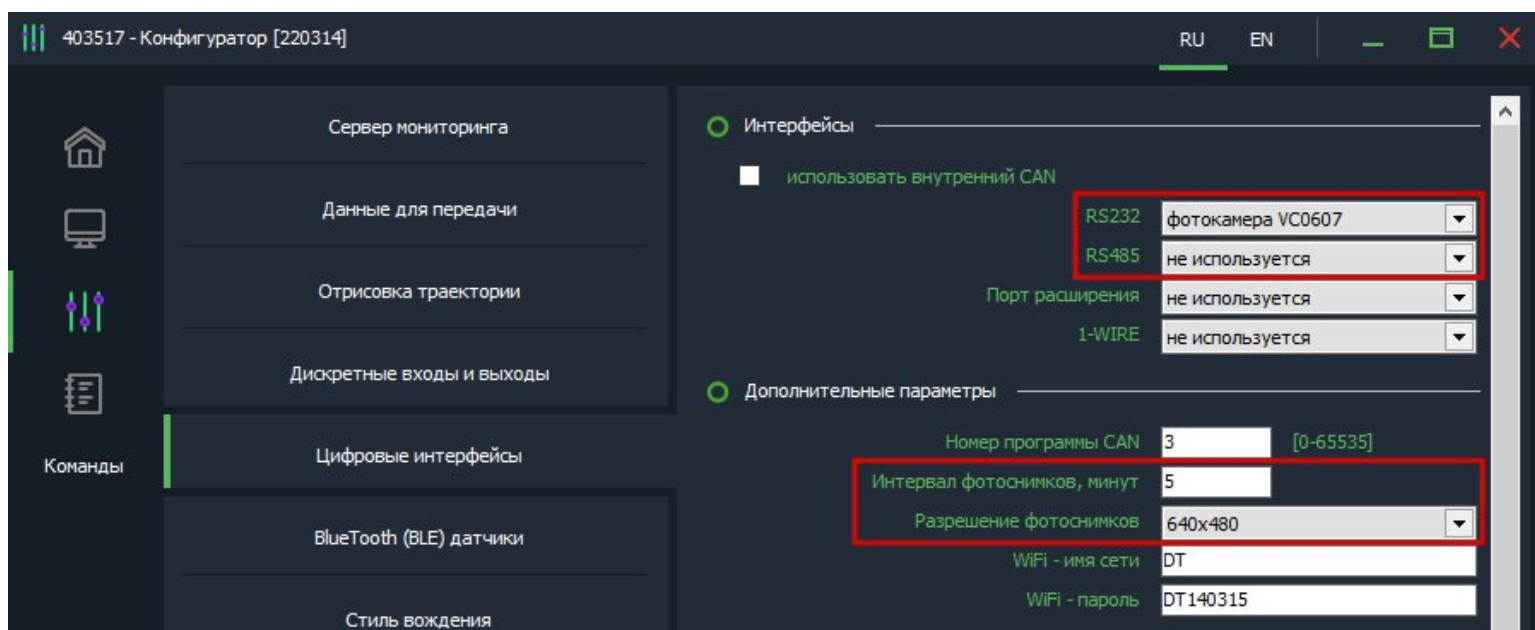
403517 - Конфигуратор [220314]

RU EN

Команды

Сервер мониторинга

Данные для передачи

Отрисовка траектории

Дискретные входы и выходы

Цифровые интерфейсы

BlueTooth (BLE) датчики

Стиль вождения

Интерфейсы

использовать внутренний CAN

RS232 фотокамера VC0607

RS485 не используется

Порт расширения не используется

1-WIRE не используется

Дополнительные параметры

Номер программы CAN 3 [0-65535]

Интервал фотоснимков, минут 5

Разрешение фотоснимков 640x480

WiFi - имя сети DT

WiFi - пароль DT140315